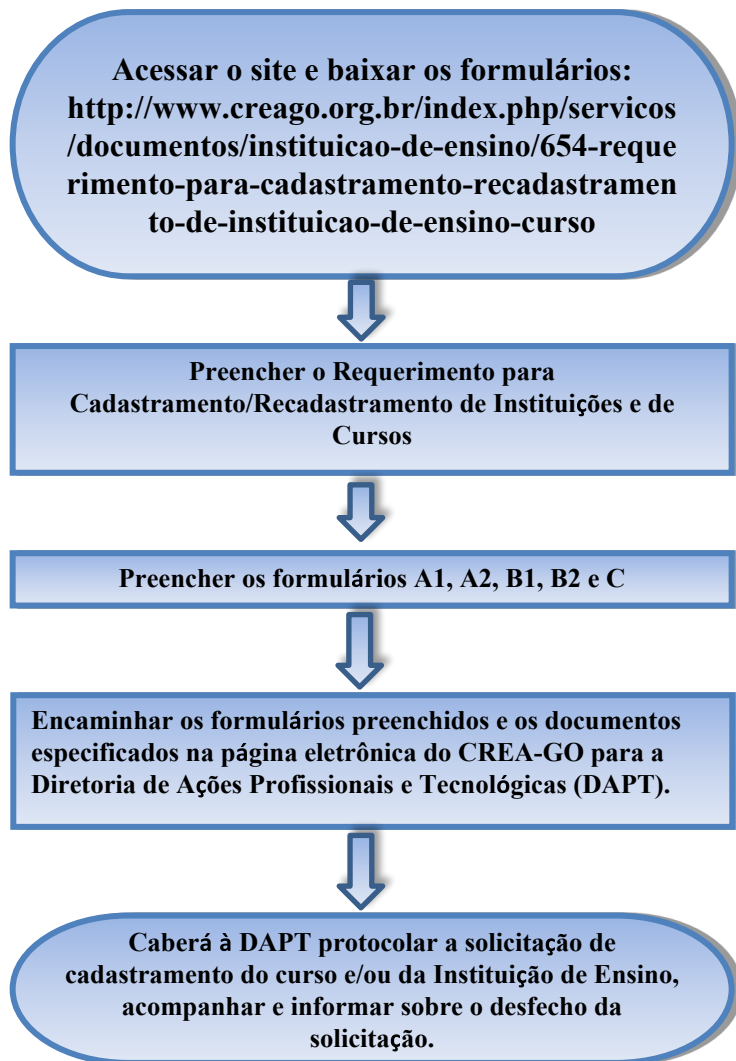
Acessar o site e baixar os formulários: http://www.creago.org.br/index.php/servicos/documentos/instituicao-de-ensino/654-requerimento-para-cadastramento-recadastramento-de-instituicao-de-ensino-curso

Preencher o Requerimento para Cadastramento/Recadastramento de Instituições e de Cursos

Preencher os formulários A1, A2, B1, B2 e C

Encaminhar os formulários preenchidos e os documentos especificados na página eletrônica do CREA-GO para a Diretoria de Ações Profissionais e Tecnológicas (DAPT).

Caberá à DAPT protocolar a solicitação de cadastramento do curso e/ou da Instituição de Ensino, acompanhar e informar sobre o desfecho da solicitação.